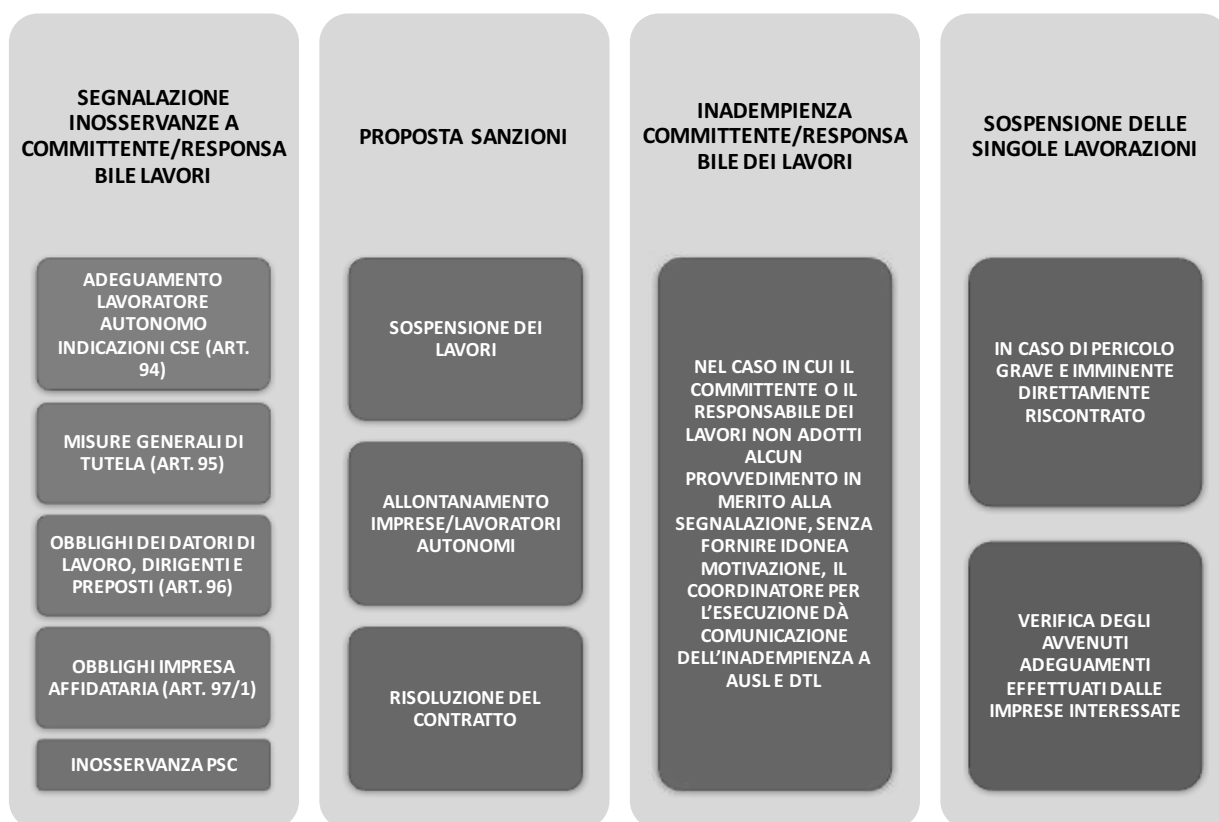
SEGNALAZIONE INOSSERVANZE A COMMITTENTE/RESPONSA BILE LAVORI

ADEGUAMENTO LAVORATORE AUTONOMO INDICAZIONI CSE (ART. 94)

MISURE GENERALI DI TUTELA (ART. 95)

OBBLIGHI DEI DATORI DI LAVORO, DIRIGENTI E PREPOSTI (ART. 96)

OBBLIGHI IMPRESA AFFIDATARIA (ART. 97/1)

INOSSERVANZA PSC

PROPOSTA SANZIONI

SOSPENSIONE DEI LAVORI

ALLONTANAMENTO IMPRESE/LAVORATORI AUTONOMI

RISOLUZIONE DEL CONTRATTO

INADEMPIENZA COMMITTENTE/RESPONSA BILE DEI LAVORI

NEL CASO IN CUI IL COMMITTENTE O IL RESPONSABILE DEI LAVORI NON ADOTTI ALCUN PROVVEDIMENTO IN MERITO ALLA SEGNALAZIONE, SENZA FORNIRE IDONEA MOTIVAZIONE, IL COORDINATORE PER L'ESECUZIONE DÀ COMUNICAZIONE DELL'INADEMPIENZA A AUSL E DTL

SOSPENSIONE DELLE SINGOLE LAVORAZIONI

IN CASO DI PERICOLO GRAVE E IMMINENTE DIRETTAMENTE RISCONTRATO

VERIFICA DEGLI AVVENUTI ADEGUAMENTI EFFETTUATI DALLE IMPRESE INTERESSATE